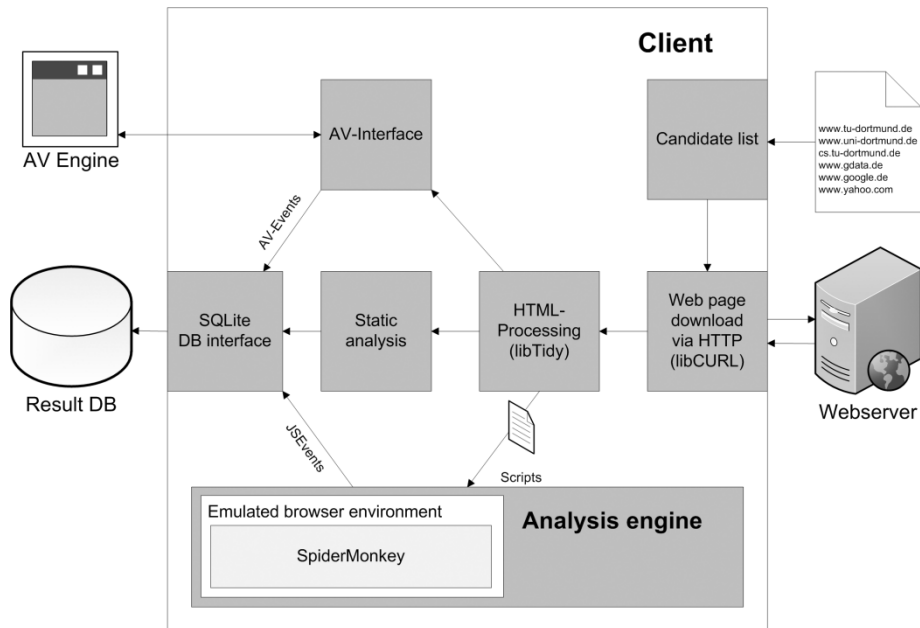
Client

AV Engine

AV-Interface

Candidate list

www.tu-dortmund.de
www.uni-dortmund.de
cs.tu-dortmund.de
www.gdata.de
www.google.de
www.yahoo.com

AV-Events

Result DB

SQLite DB interface

Static analysis

HTML-Processing (libTidy)

Web page download via HTTP (libCURL)

Webserver

JSEvents

Scripts

Emulated browser environment

SpiderMonkey

Analysis engine